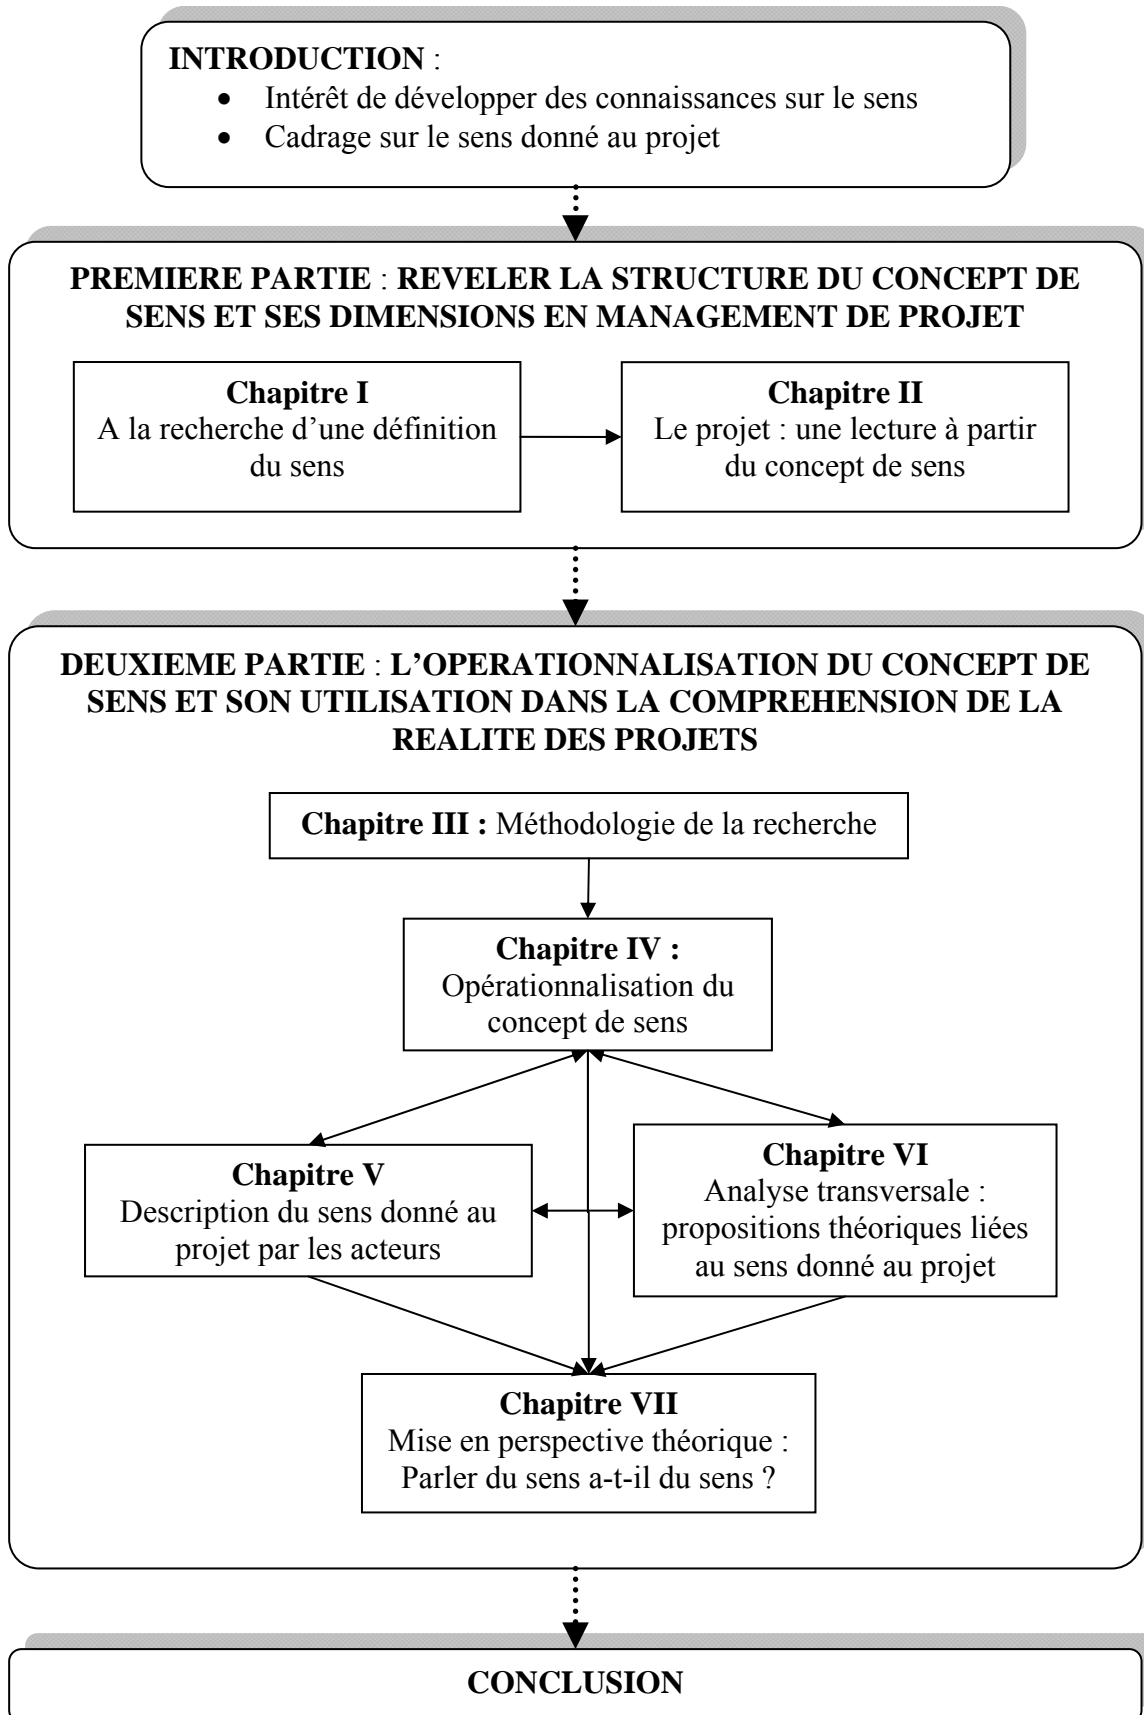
**INTRODUCTION** :

- Intérêt de développer des connaissances sur le sens
- Cadrage sur le sens donné au projet

**PREMIERE PARTIE** : **REVELER LA STRUCTURE DU CONCEPT DE SENS ET SES DIMENSIONS EN MANAGEMENT DE PROJET**

**Chapitre I**
A la recherche d'une définition du sens

**Chapitre II**
Le projet : une lecture à partir du concept de sens

**DEUXIEME PARTIE** : **L'OPERATIONNALISATION DU CONCEPT DE SENS ET SON UTILISATION DANS LA COMPREHENSION DE LA REALITE DES PROJETS**

**Chapitre III :** Méthodologie de la recherche

**Chapitre IV :**
Opérationnalisation du concept de sens

**Chapitre V**
Description du sens donné au projet par les acteurs

**Chapitre VI**
Analyse transversale : propositions théoriques liées au sens donné au projet

**Chapitre VII**
Mise en perspective théorique : Parler du sens a-t-il du sens ?

**CONCLUSION**